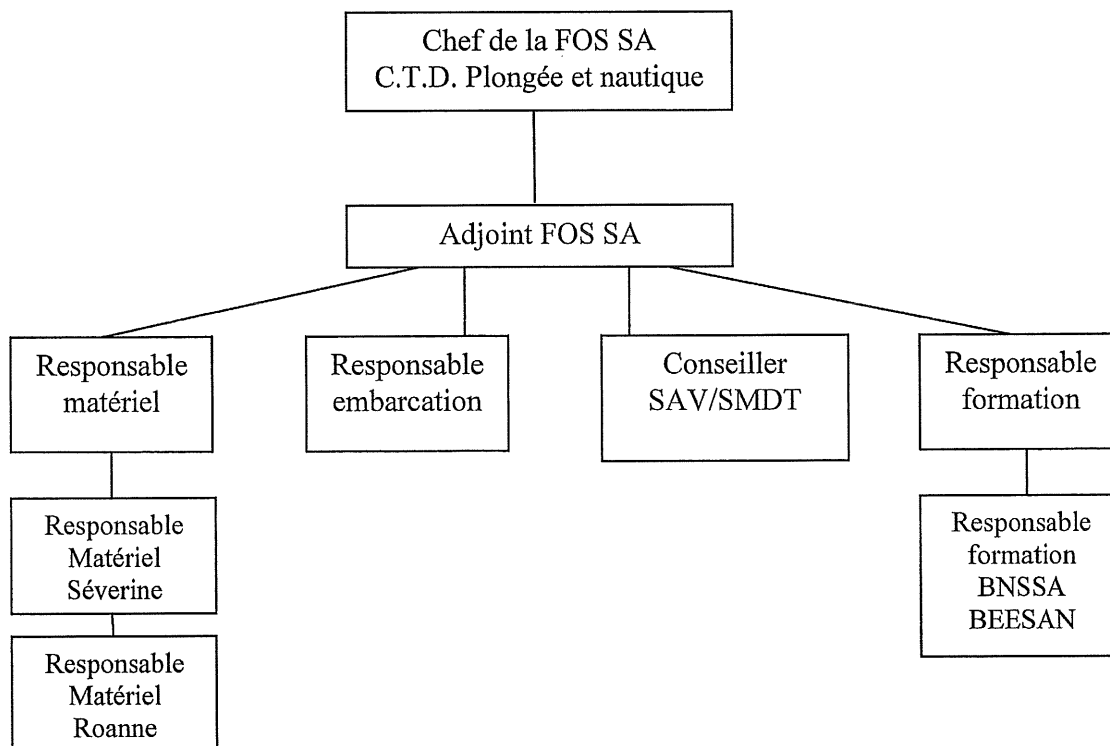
Chef de la FOS SA
C.T.D. Plongée et nautique

Adjoint FOS SA

Responsable matériel

Responsable embarcation

Conseiller SAV/SMDT

Responsable formation

Responsable Matériel Séverine

Responsable Matériel Roanne

Responsable formation BNSSA BEESAN